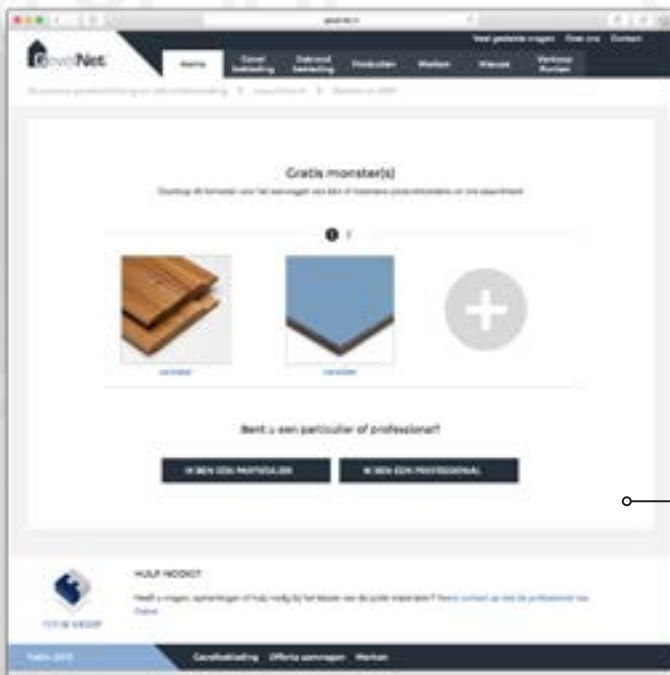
gevelnet.nl

Veel gestelde vragen Over ons Contact

GevelNet

Home

Gevel bekleding

Dakrand bekleding

Producten

Merken

Nieuws

Verkoop Punten

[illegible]

Gratis monster(s)

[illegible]

1 2

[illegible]

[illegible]

+

Bent u een particulier of professional?

IK BEN EEN PARTICULIER

IK BEN EEN PROFESSIONAL

HULP NODIG?

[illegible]

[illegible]

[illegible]

Gevelbekleding Offerte aanvragen Merken